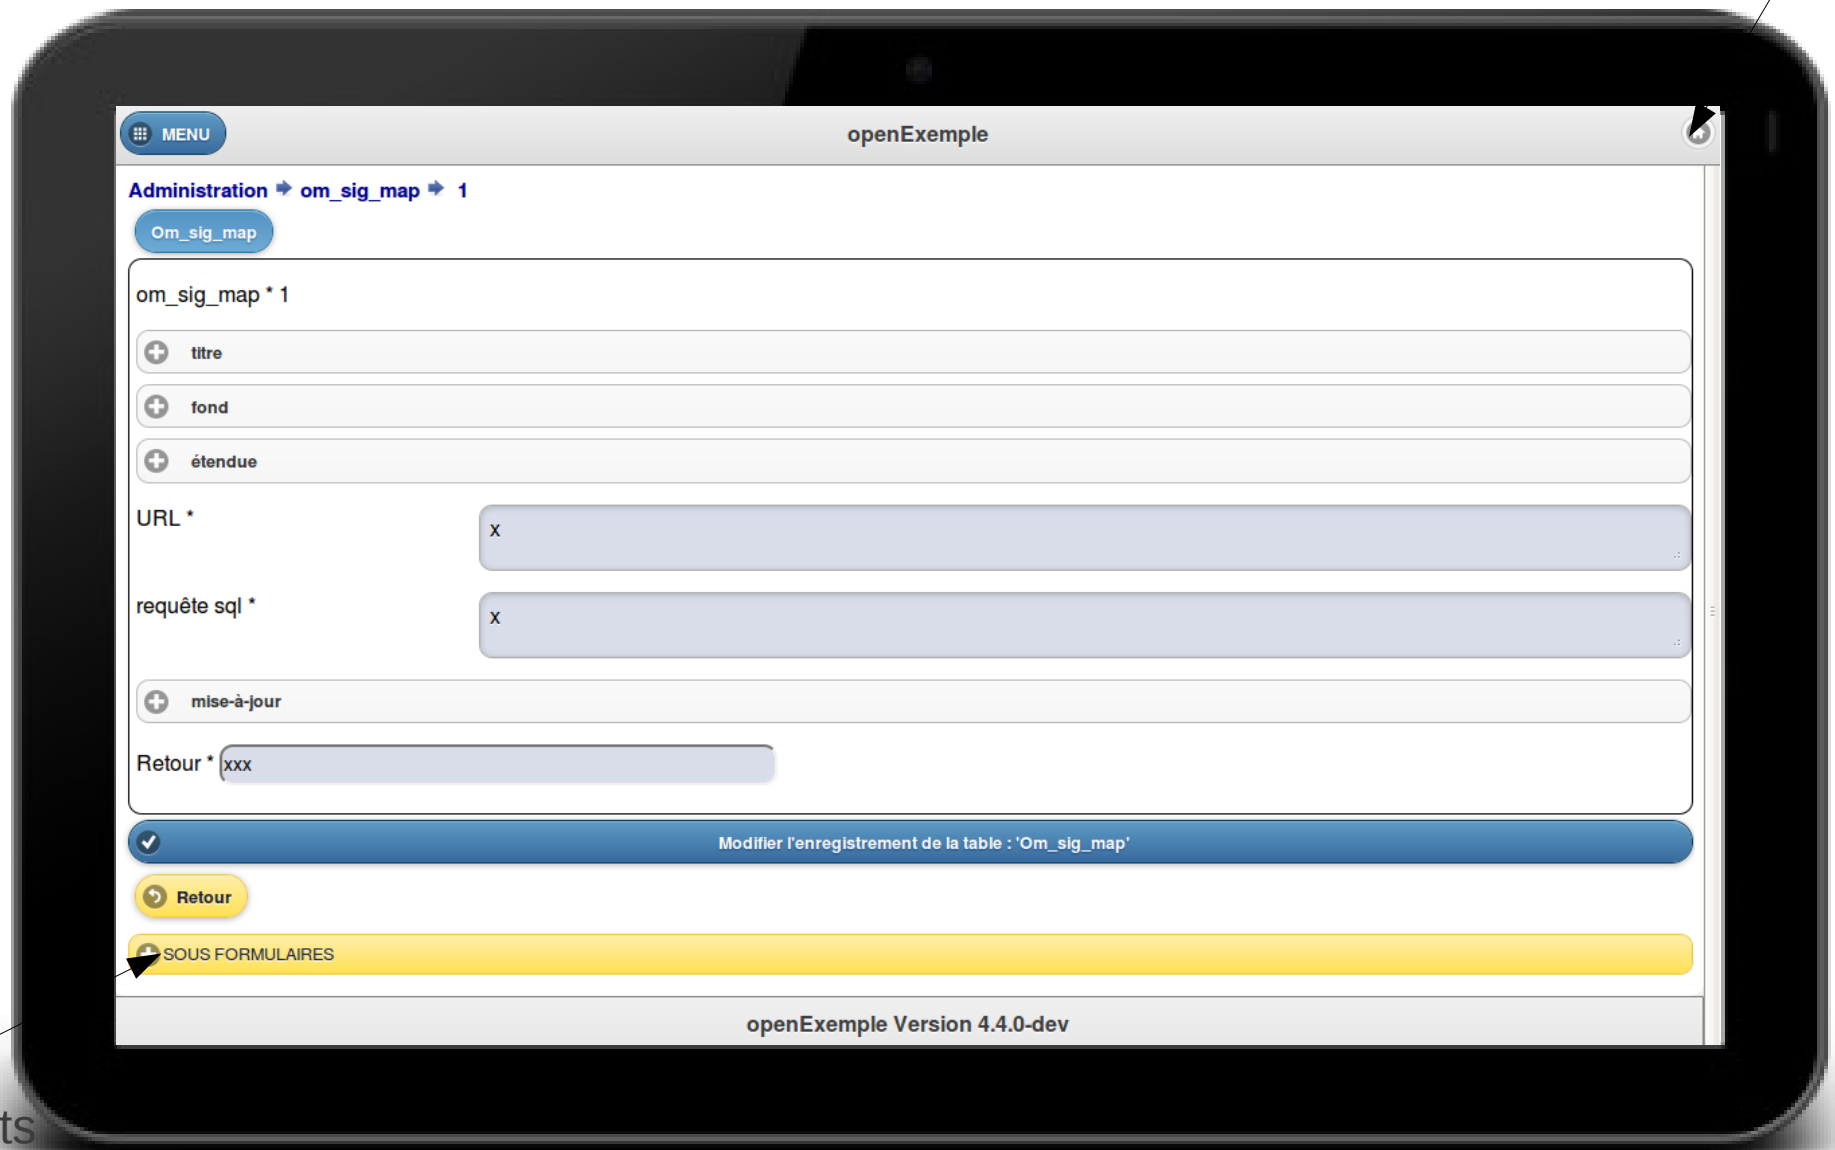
MENU

openExemple

Administration ➡ om_sig_map ➡ 1

Om_sig_map

om_sig_map * 1

titre

fond

étendue

URL *

x

requête sql *

x

mise-à-jour

Retour * xxx

Modifier l'enregistrement de la table : 'Om_sig_map'

Retour

SOUS FORMULAIRES

openExemple Version 4.4.0-dev

ts